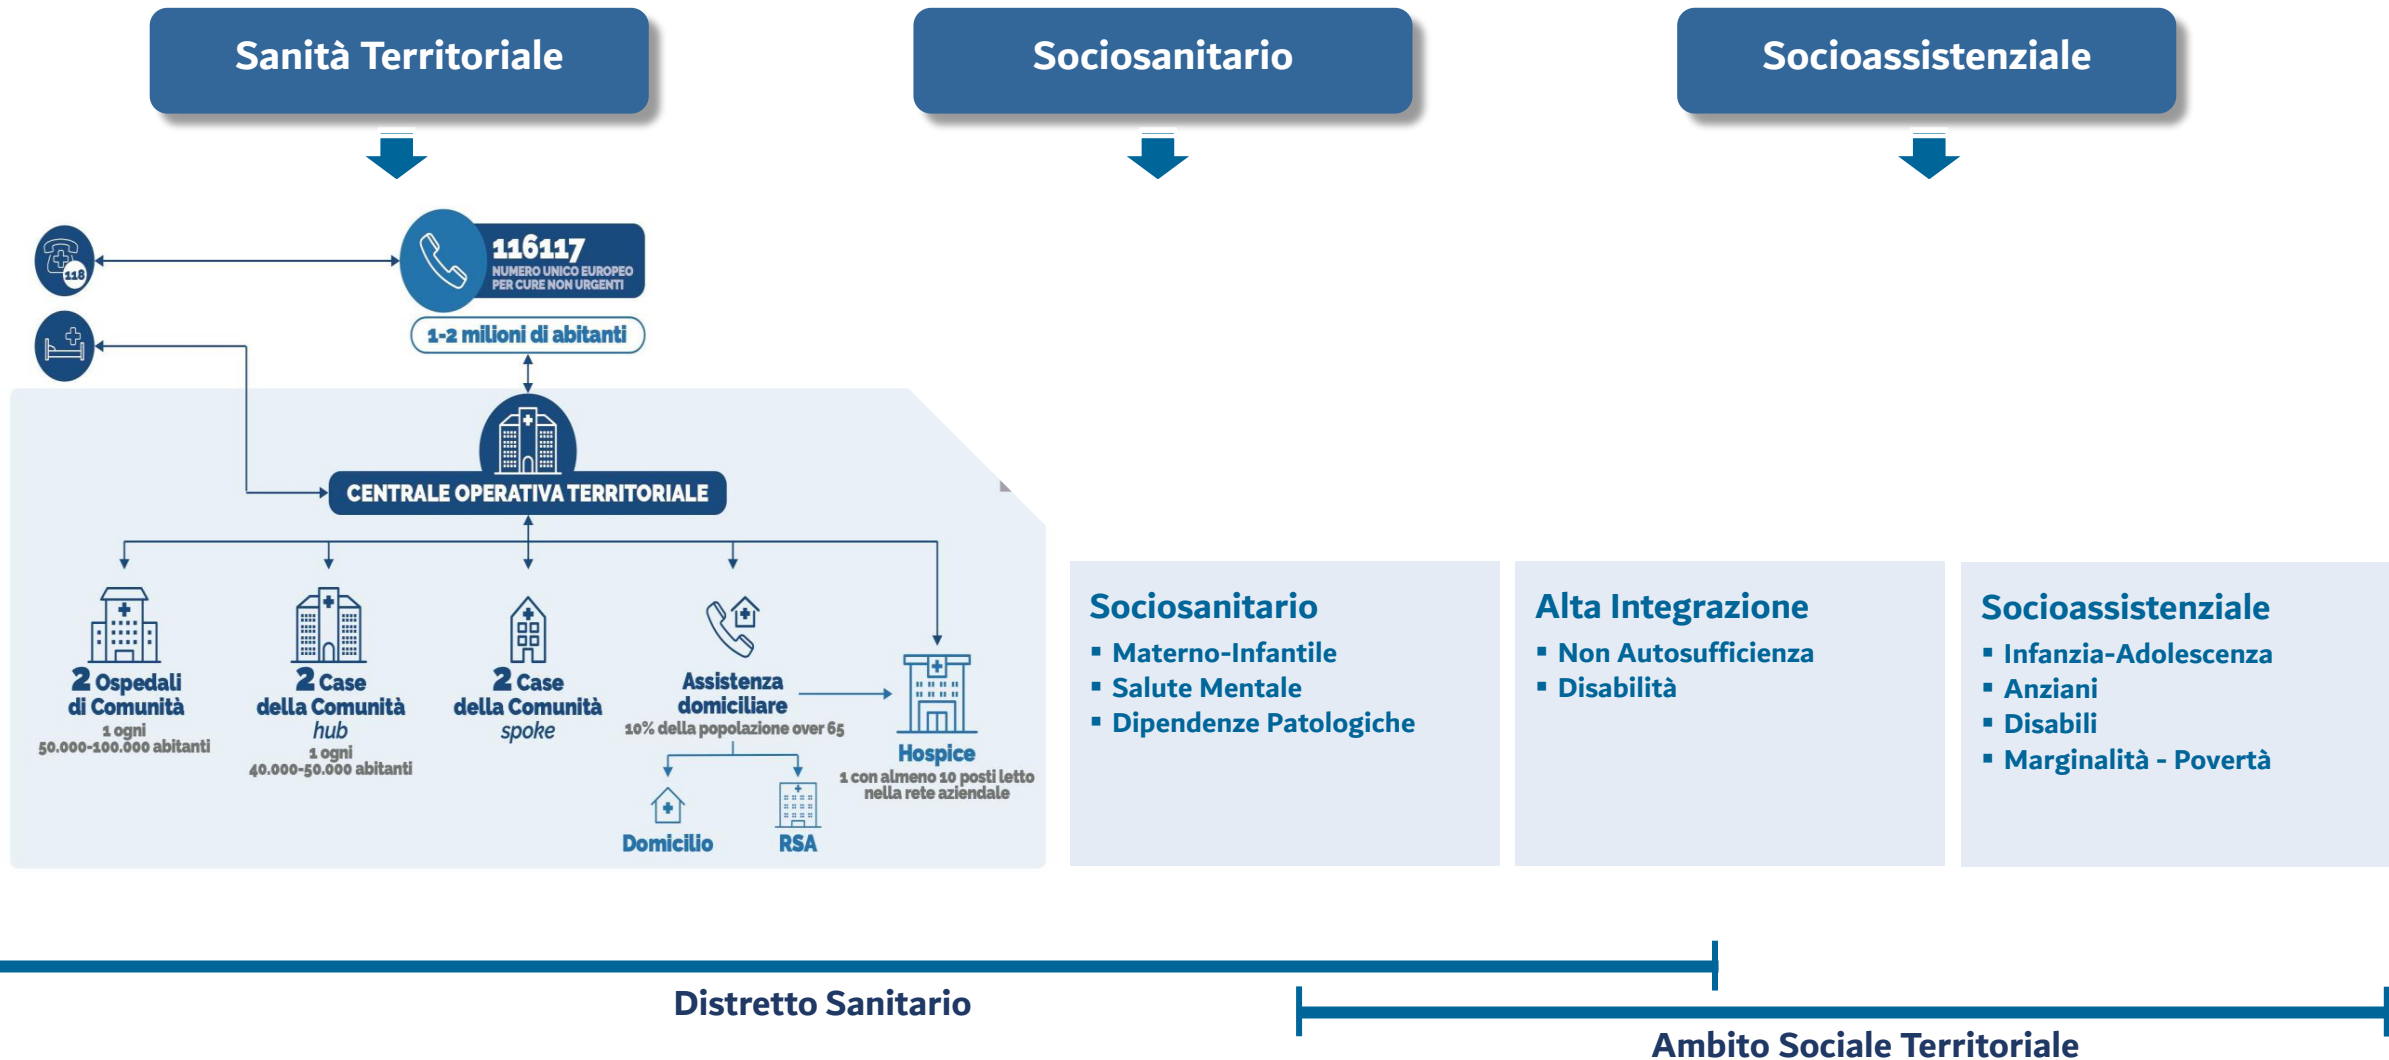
Sanità Territoriale

Sociosanitario

Socioassistenziale

118

116117
NUMERO UNICO EUROPEO PER CURE NON URGENTI

1-2 milioni di abitanti

CENTRALE OPERATIVA TERRITORIALE

2 Ospedali di Comunità
1 ogni 50.000-100.000 abitanti

2 Case della Comunità hub
1 ogni 40.000-50.000 abitanti

2 Case della Comunità spoke

Assistenza domiciliare
10% della popolazione over 65

Domicilio

RSA

Hospice
1 con almeno 10 posti letto nella rete aziendale

Sociosanitario
▪ Materno-Infantile
▪ Salute Mentale
▪ Dipendenze Patologiche

Alta Integrazione
▪ Non Autosufficienza
▪ Disabilità

Socioassistenziale
▪ Infanzia-Adolescenza
▪ Anziani
▪ Disabili
▪ Marginalità - Povertà

Distretto Sanitario

Ambito Sociale Territoriale